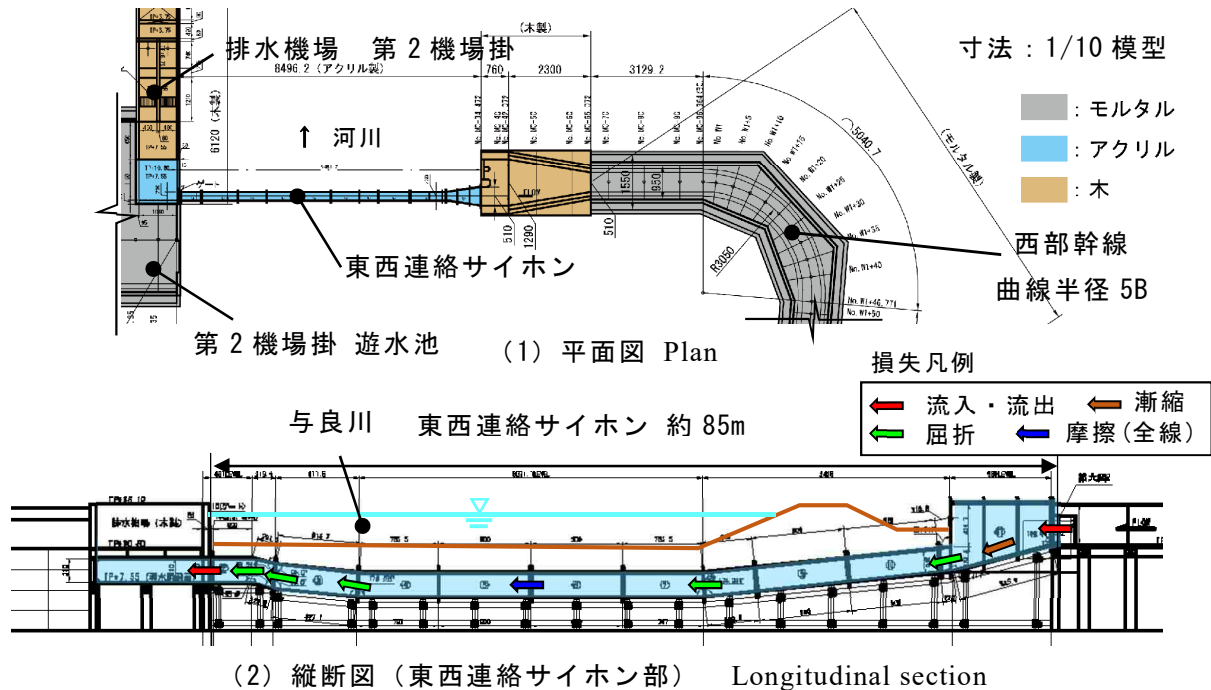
排水機場 第２機場掛

寸法：1/10 模型

(木製)

8496.2 (アクリル製)

760

2300

3129.2

6120 (木製)

↑ 河川

: モルタル

: アクリル

: 木

5040.7

(モルタル製)

1550

950

510

1290

510

R3050

東西連絡サイホン

西部幹線

曲線半径 5B

第２機場掛 遊水池

(1) 平面図 Plan

損失凡例

流入・流出

漸縮

屈折

摩擦(全線)

与良川

東西連絡サイホン 約 85m

排水機場 (木製)

(2) 縦断図（東西連絡サイホン部） Longitudinal section